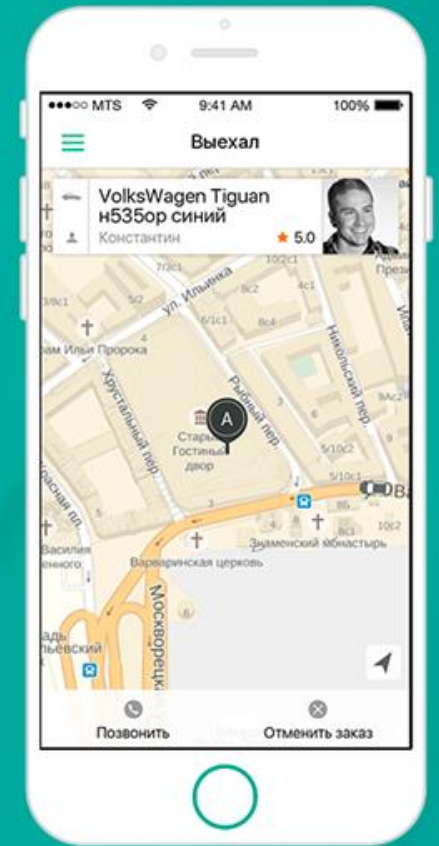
●●●○○ MTS 9:41 AM 100%

Выехал

VolksWagen Tiguan н535ор синий
Константин
5.0

ул. Ильинка
Храм Ильи Пророка
Хрустальный пер
Рыбный пер
Никольский пер
A
Старый Гостиный двор
Знаменский монастырь
Варваринская церковь
Москворецкая
Василия
Зарядье
Презид
Ва
8/1
7/2
7/2c1
10/2c1
8/c1
5/2
6/1c1
8c2
8c4
5/10c2
5/10c1
10c2
3

Позвонить
Отменить заказ